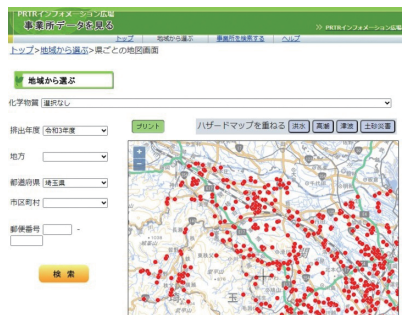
PRTRインフォメーション広場
事業所データを見る
>> PRTRインフォメーション広場

トップ　地域から選ぶ　事業所名を検索する　ヘルプ

トップ>地域から選ぶ>県ごとの地図画面

地域から選ぶ

化学物質 選択なし

排出年度 令和3年度

地方

都道府県 埼玉県

市区町村

郵便番号 -

検索

プリント

ハザードマップを重ねる 洪水 高潮 津波 土砂災害

+
-

玉